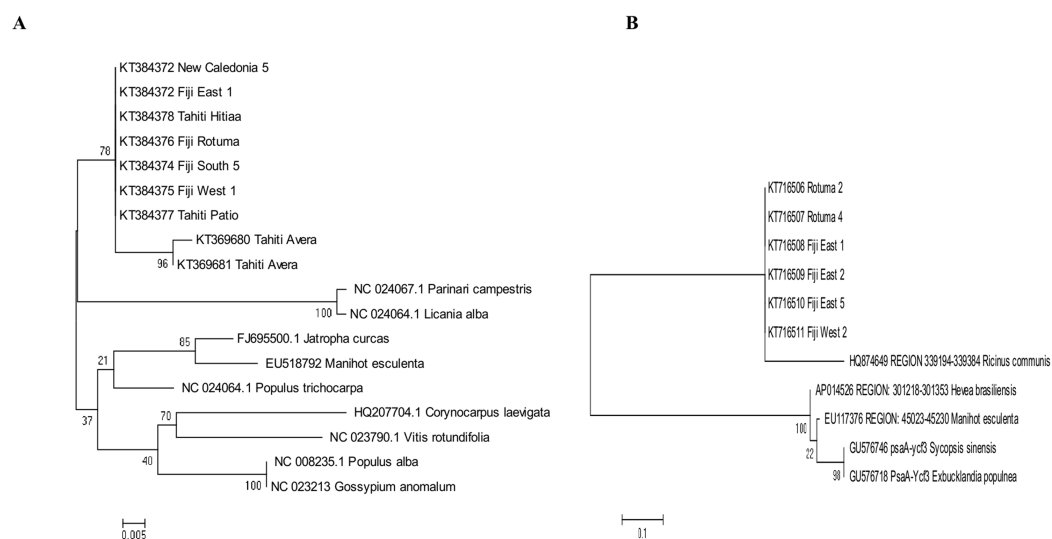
A

KT384372 New Caledonia 5
KT384372 Fiji East 1
KT384378 Tahiti Hitiaa
KT384376 Fiji Rotuma
78
KT384374 Fiji South 5
KT384375 Fiji West 1
KT384377 Tahiti Patio
KT369680 Tahiti Avera
96
KT369681 Tahiti Avera
NC 024067.1 Parinari campestris
100
NC 024064.1 Licania alba
85
FJ695500.1 Jatropha curcas
21
EU518792 Manihot esculenta
NC 024064.1 Populus trichocarpa
37
70
HQ207704.1 Corynocarpus laevigata
NC 023790.1 Vitis rotundifolia
40
NC 008235.1 Populus alba
100
NC 023213 Gossypium anomalum

0.005

B

KT716506 Rotuma 2
KT716507 Rotuma 4
KT716508 Fiji East 1
KT716509 Fiji East 2
KT716510 Fiji East 5
KT716511 Fiji West 2
HQ874649 REGION 339194-339384 Ricinus communis
AP014526 REGION: 301218-301353 Hevea brasiliensis
EU117376 REGION: 45023-45230 Manihot esculenta
100
GU576746 psaA-ycf3 Sycopsis sinensis
22
98
GU576718 PsaA-Ycf3 Exbucklandia populnea

0.1